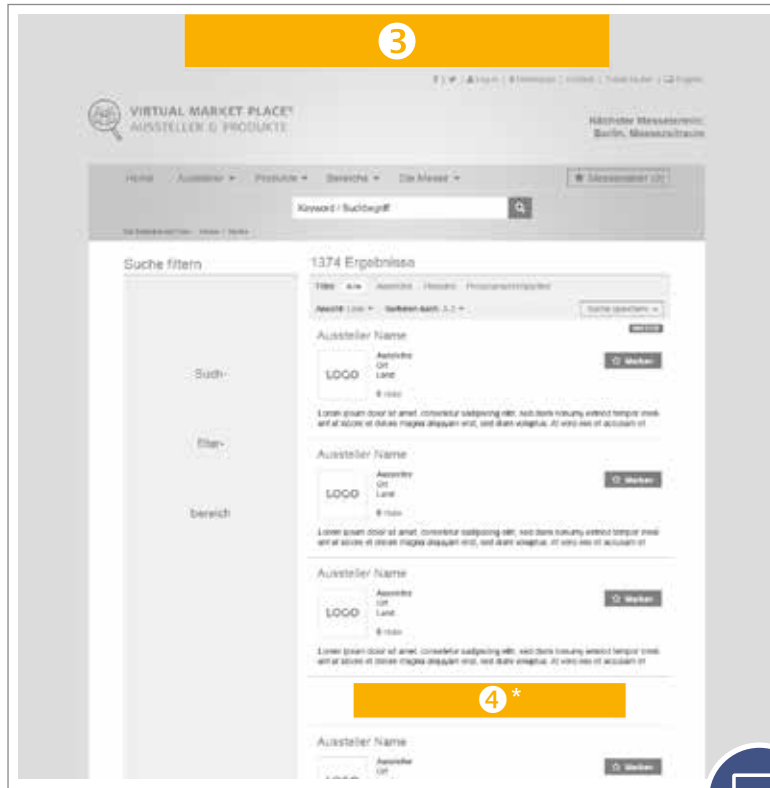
3

f | 🐦 | Login | Merkliste | Kontakt | Trade finder | English

VIRTUAL MARKET PLACE®
AUSSTELLER & PRODUKTE

Nächster Messetermin:
Berlin, Messezeitraum

Home Aussteller ▾ Produkte ▾ Bereiche ▾ Die Messe ▾

★ Messeplaner (0)

Keyword / Suchbegriff

Suche filtern

Such-

filter-

bereich

1374 Ergebnisse

Filter: Alle Aussteller Produkte Pressemitteilungen

Ansicht: Liste ▾ Sortieren nach: A-Z ▾

Suche speichern ▾

Aussteller Name

LOGO

Aussteller
Ort
Land

Merken

Lorem ipsum dolor sit amet, consetetur sadipscing elitr, sed diam nonumy eirmod tempor invidunt ut labore et dolore magna aliquyam erat, sed diam voluptua. At vero eos et accusam et

Aussteller Name

LOGO

Aussteller
Ort
Land

Merken

Lorem ipsum dolor sit amet, consetetur sadipscing elitr, sed diam nonumy eirmod tempor invidunt ut labore et dolore magna aliquyam erat, sed diam voluptua. At vero eos et accusam et

Aussteller Name

LOGO

Aussteller
Ort
Land

Merken

Lorem ipsum dolor sit amet, consetetur sadipscing elitr, sed diam nonumy eirmod tempor invidunt ut labore et dolore magna aliquyam erat, sed diam voluptua. At vero eos et accusam et

4 *

Aussteller Name

Aussteller
Ort

Merken